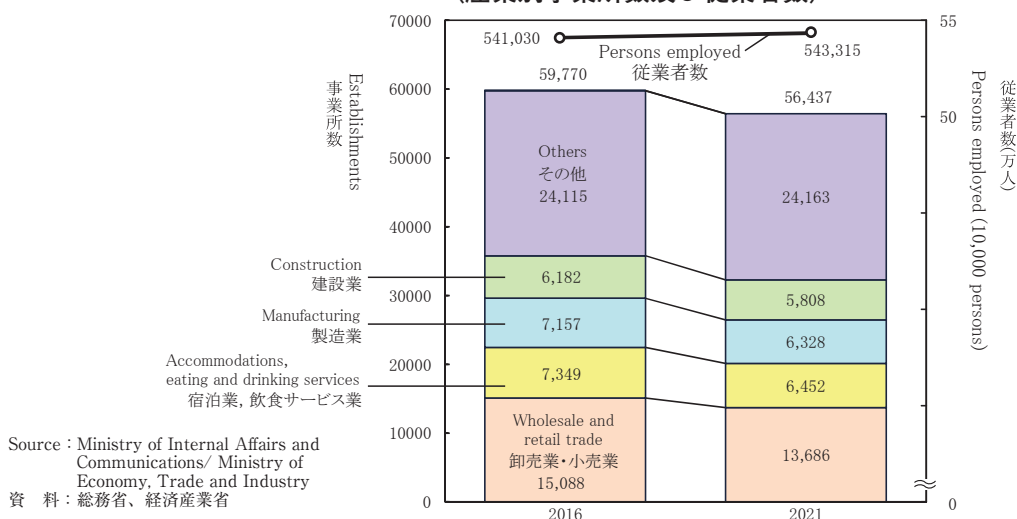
(産業別事業所数及び従業者数)

70000
60000
50000
40000
30000
20000
10000
0

事業所数
Establishments

55
50
0

従業者数(万人)
Persons employed (10,000 persons)

541,030
543,315
Persons employed
従業者数

59,770
56,437

Others
その他
24,115

24,163

Construction
建設業
6,182
5,808

Manufacturing
製造業
7,157
6,328

Accommodations, eating and drinking services
宿泊業, 飲食サービス業
7,349
6,452

Wholesale and retail trade
卸売業・小売業
15,088
13,686

2016
2021

Source : Ministry of Internal Affairs and Communications/ Ministry of Economy, Trade and Industry
資　料 : 総務省、経済産業省